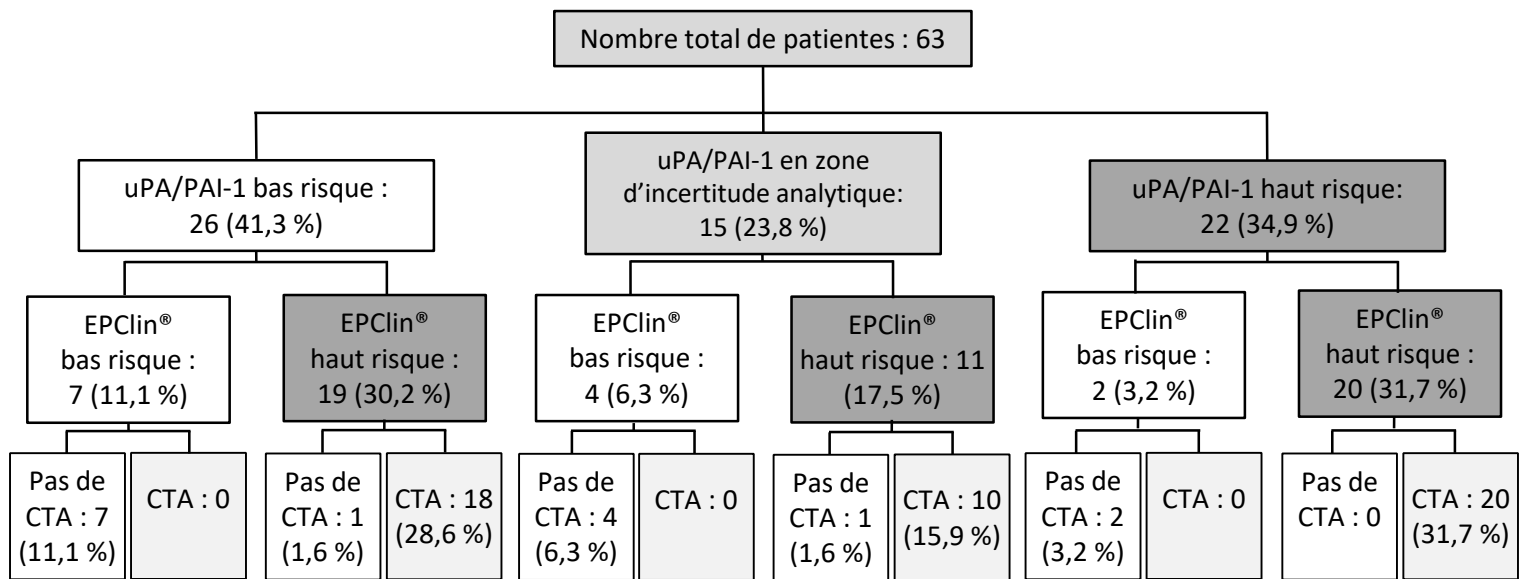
Nombre total de patientes : 63

uPA/PAI-1 bas risque : 26 (41,3 %)

uPA/PAI-1 en zone d’incertitude analytique: 15 (23,8 %)

uPA/PAI-1 haut risque: 22 (34,9 %)

EPClin® bas risque : 7 (11,1 %)

EPClin® haut risque : 19 (30,2 %)

EPClin® bas risque : 4 (6,3 %)

EPClin® haut risque : 11 (17,5 %)

EPClin® bas risque : 2 (3,2 %)

EPClin® haut risque : 20 (31,7 %)

Pas de CTA : 7 (11,1 %)

CTA : 0

Pas de CTA : 1 (1,6 %)

CTA : 18 (28,6 %)

Pas de CTA : 4 (6,3 %)

CTA : 0

Pas de CTA : 1 (1,6 %)

CTA : 10 (15,9 %)

Pas de CTA : 2 (3,2 %)

CTA : 0

Pas de CTA : 0

CTA : 20 (31,7 %)